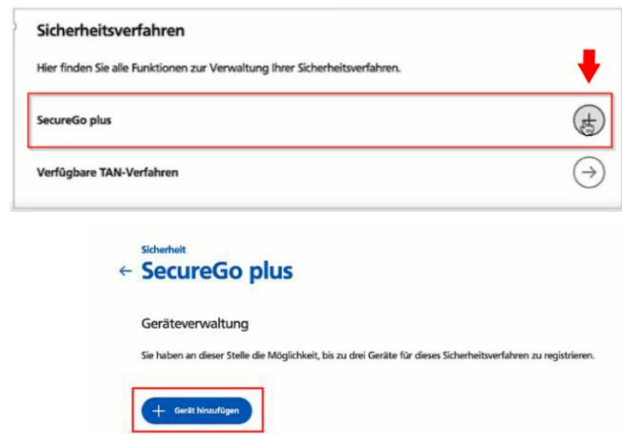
Sicherheitsverfahren

Hier finden Sie alle Funktionen zur Verwaltung Ihrer Sicherheitsverfahren.

SecureGo plus

Verfügbare TAN-Verfahren

Sicherheit

← SecureGo plus

Geräteverwaltung

Sie haben an dieser Stelle die Möglichkeit, bis zu drei Geräte für dieses Sicherheitsverfahren zu registrieren.

+ Gerät hinzufügen